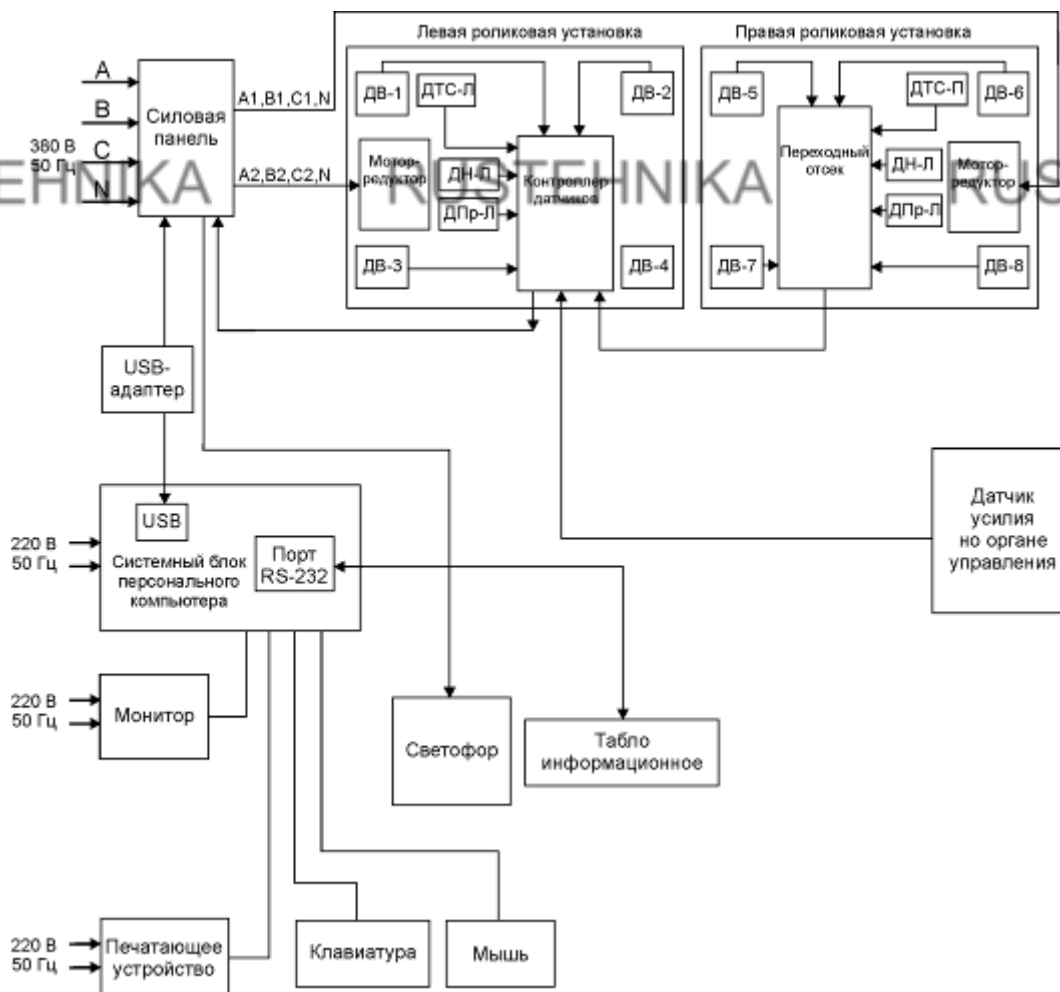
Левая роликовая установка

Правая роликовая установка

A

B

C

N

380 В
50 Гц

Силовая панель

A1,B1,C1,N

A2,B2,C2,N

ДВ-1

ДТС-Л

ДВ-2

Моторредуктор

ДН-Л

ДПр-Л

Контроллер датчиков

ДВ-3

ДВ-4

ДВ-5

ДТС-П

ДВ-6

Переходный отсек

ДН-Л

ДПр-Л

Моторредуктор

ДВ-7

ДВ-8

EHNIKA RUSTEHNIKA RUS

USB-адаптер

USB

220 В
50 Гц

Системный блок персонального компьютера

Порт RS-232

Датчик усилия но органе управления

220 В
50 Гц

Монитор

Светофор

Табло информационное

220 В
50 Гц

Печатающее устройство

Клавиатура

Мышь